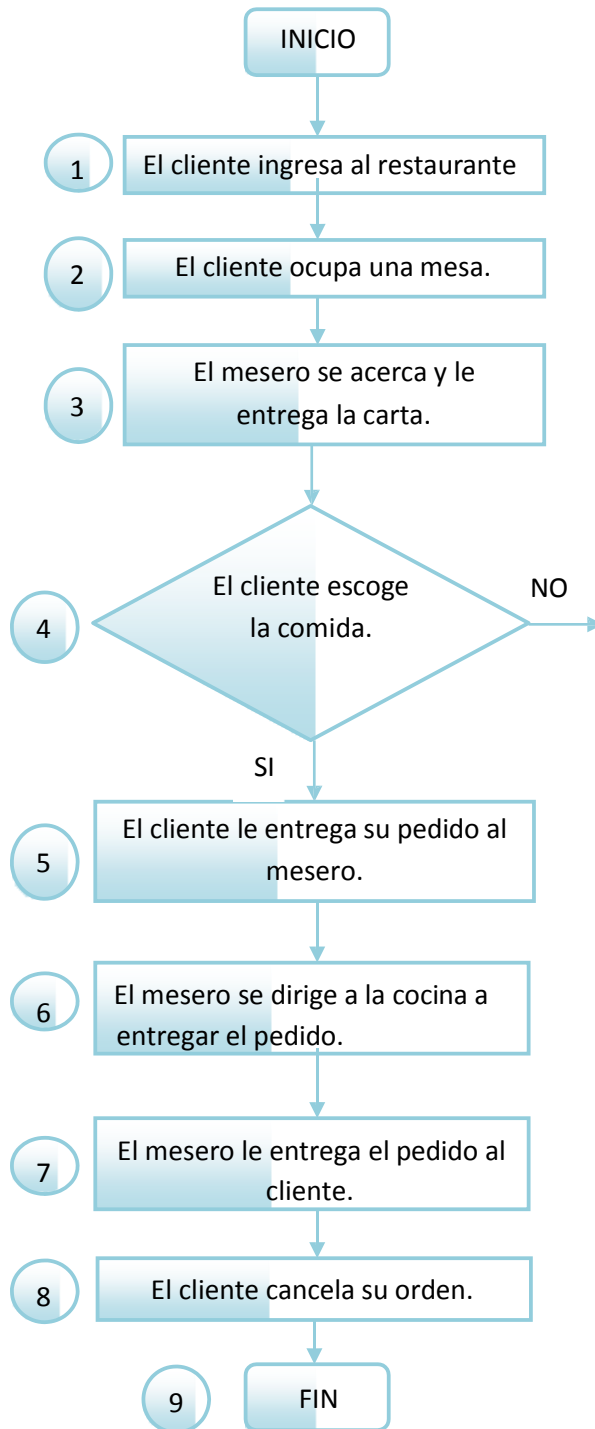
INICIO

1 El cliente ingresa al restaurante

2 El cliente ocupa una mesa.

3 El mesero se acerca y le entrega la carta.

4 El cliente escoge la comida.

NO

SI

5 El cliente le entrega su pedido al mesero.

6 El mesero se dirige a la cocina a entregar el pedido.

7 El mesero le entrega el pedido al cliente.

8 El cliente cancela su orden.

9 FIN